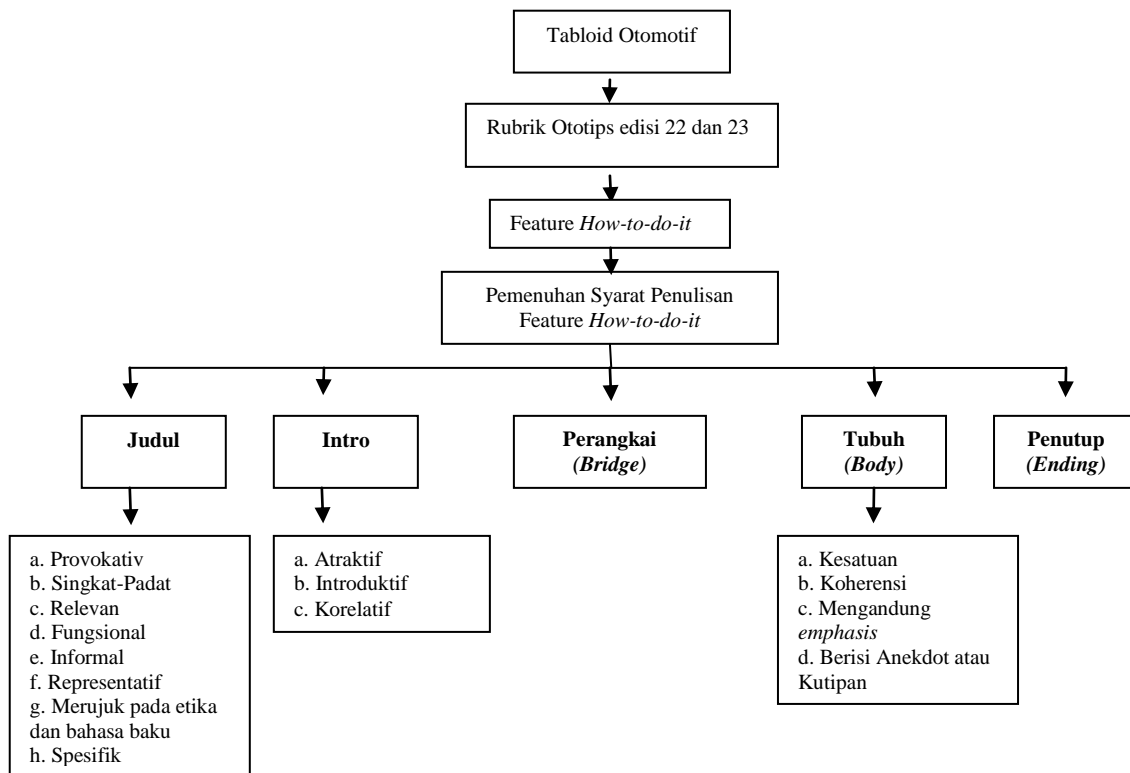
Tabloid Otomotif

Rubrik Ototips edisi 22 dan 23

Feature *How-to-do-it*

Pemenuhan Syarat Penulisan Feature *How-to-do-it*

**Judul**

**Intro**

**Perangkai** ***(Bridge)***

**Tubuh** ***(Body)***

**Penutup** ***(Ending)***

a. Provokativ
b. Singkat-Padat
c. Relevan
d. Fungsional
e. Informal
f. Representatif
g. Merujuk pada etika dan bahasa baku
h. Spesifik

a. Atraktif
b. Introduktif
c. Korelatif

a. Kesatuan
b. Koherensi
c. Mengandung *emphasis*
d. Berisi Anekdot atau Kutipan